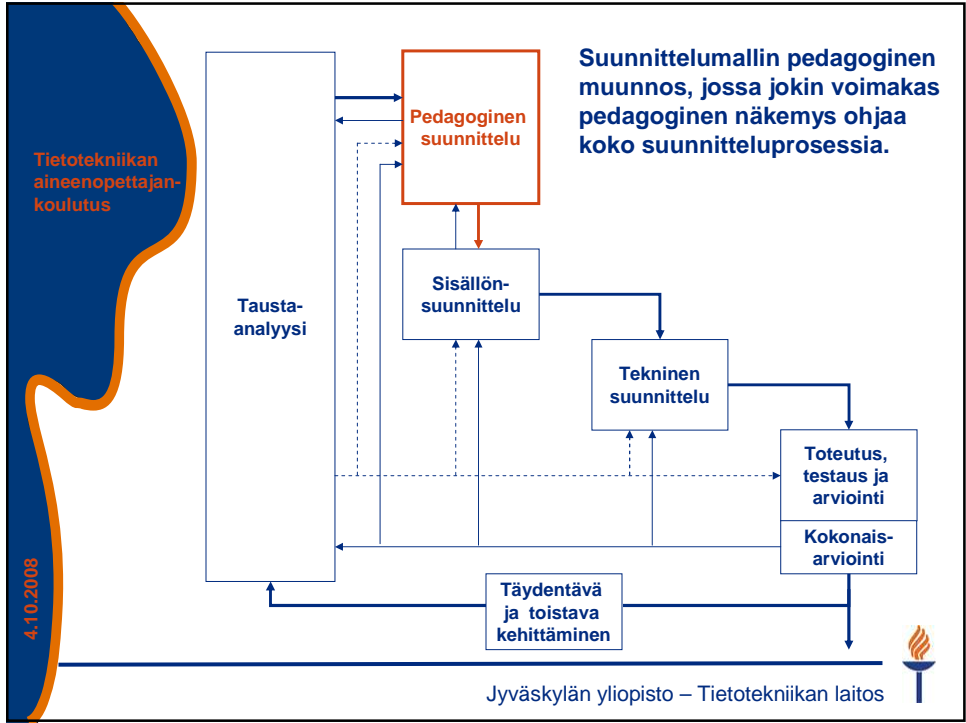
Tietotekniikan aineenopettajankoulutus

Suunnittelumallin pedagoginen muunnos, jossa jokin voimakas pedagoginen näkemys ohjaa koko suunnitteluprosessia.

Pedagoginen suunnittelu

Taustaanalyysi

Sisällönsuunnittelu

Tekninen suunnittelu

Toteutus, testaus ja arviointi

Kokonaisarviointi

Täydentävä ja toistava kehittäminen

4.10.2008

Jyväskylän yliopisto – Tietotekniikan laitos